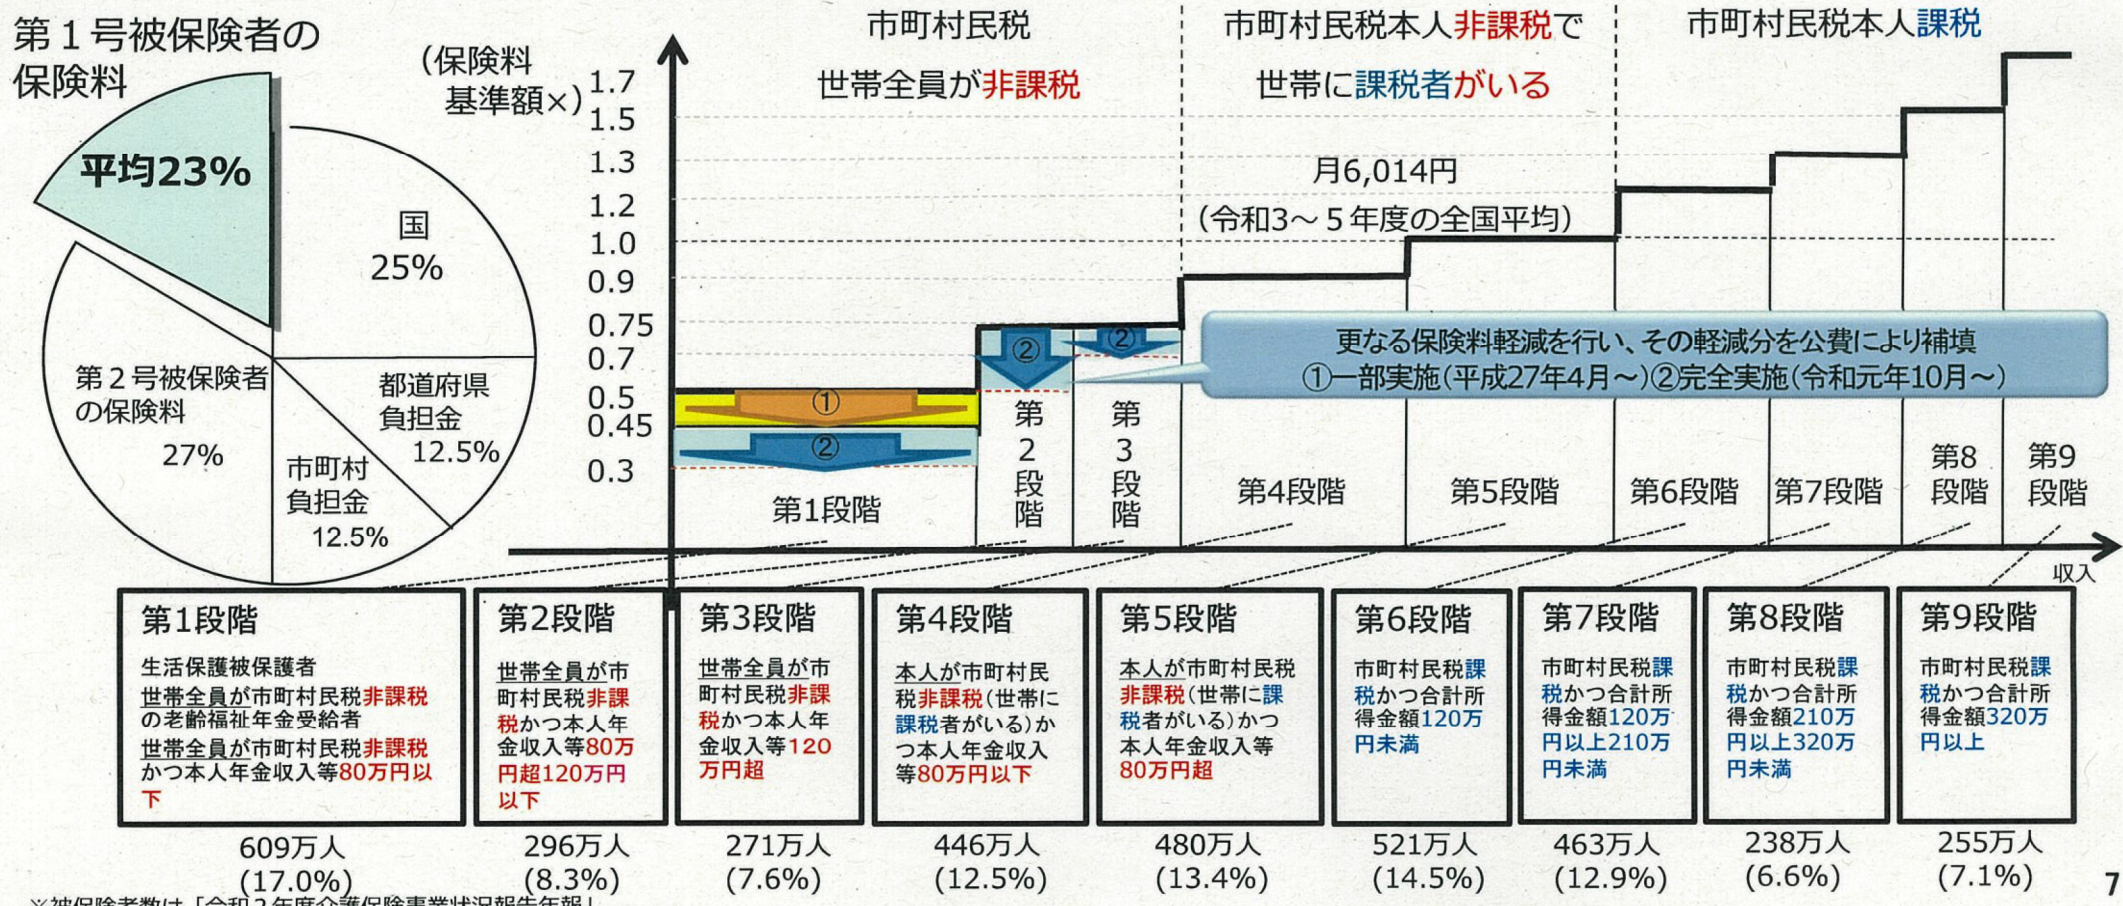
第１号被保険者の保険料

平均23%

国
25%

第２号被保険者の保険料
27%

都道府県負担金
12.5%

市町村負担金
12.5%

(保険料基準額×)
1.7
1.5
1.3
1.2
1.0
0.9
0.75
0.7
0.5
0.45
0.3

市町村民税
世帯全員が非課税

市町村民税本人非課税で
世帯に課税者がいる

市町村民税本人課税

月6,014円
(令和3～５年度の全国平均)

更なる保険料軽減を行い、その軽減分を公費により補填
①一部実施(平成27年4月～)②完全実施(令和元年10月～)

①
②
②
②

第1段階
第2段階
第3段階
第4段階
第5段階
第6段階
第7段階
第8段階
第9段階

収入

| 第1段階 | 第2段階 | 第3段階 | 第4段階 | 第5段階 | 第6段階 | 第7段階 | 第8段階 | 第9段階 |
|---|---|---|---|---|---|---|---|---|
| 生活保護被保護者 世帯全員が市町村民税非課税の老齢福祉年金受給者 世帯全員が市町村民税非課税かつ本人年金収入等80万円以下 | 世帯全員が市町村民税非課税かつ本人年金収入等80万円超120万円以下 | 世帯全員が市町村民税非課税かつ本人年金収入等120万円超 | 本人が市町村民税非課税(世帯に課税者がいる)かつ本人年金収入等80万円以下 | 本人が市町村民税非課税(世帯に課税者がいる)かつ本人年金収入等80万円超 | 市町村民税課税かつ合計所得金額120万円未満 | 市町村民税課税かつ合計所得金額120万円以上210万円未満 | 市町村民税課税かつ合計所得金額210万円以上320万円未満 | 市町村民税課税かつ合計所得金額320万円以上 |
| 609万人 (17.0%) | 296万人 (8.3%) | 271万人 (7.6%) | 446万人 (12.5%) | 480万人 (13.4%) | 521万人 (14.5%) | 463万人 (12.9%) | 238万人 (6.6%) | 255万人 (7.1%) |

※被保険者数は「令和２年度介護保険事業状況報告年報」

7